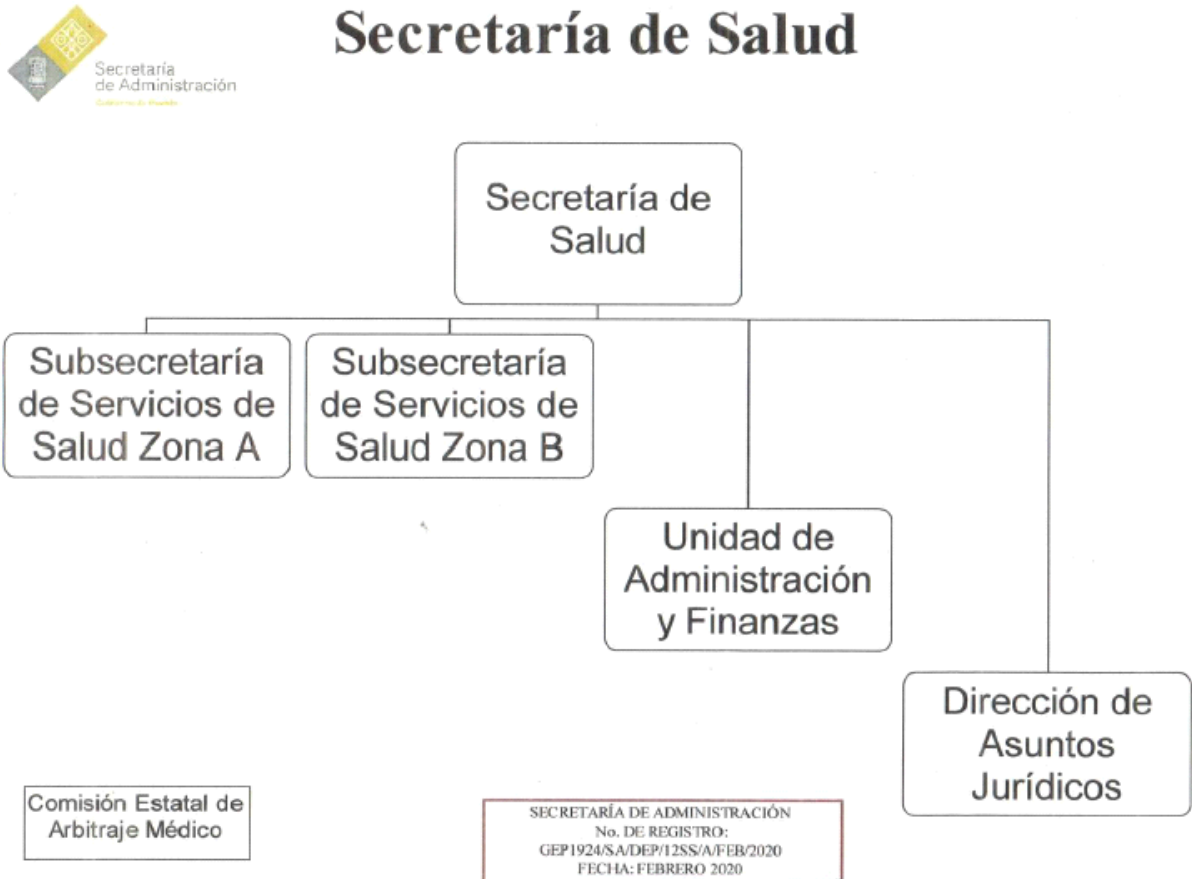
Secretaría de Administración
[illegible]

Secretaría de Salud

Secretaría de Salud

Subsecretaría de Servicios de Salud Zona A

Subsecretaría de Servicios de Salud Zona B

Unidad de Administración y Finanzas

Dirección de Asuntos Jurídicos

Comisión Estatal de Arbitraje Médico

SECRETARÍA DE ADMINISTRACIÓN
No. DE REGISTRO:
GEP1924/SA/DEP/12SS/A/FEB/2020
FECHA: FEBRERO 2020